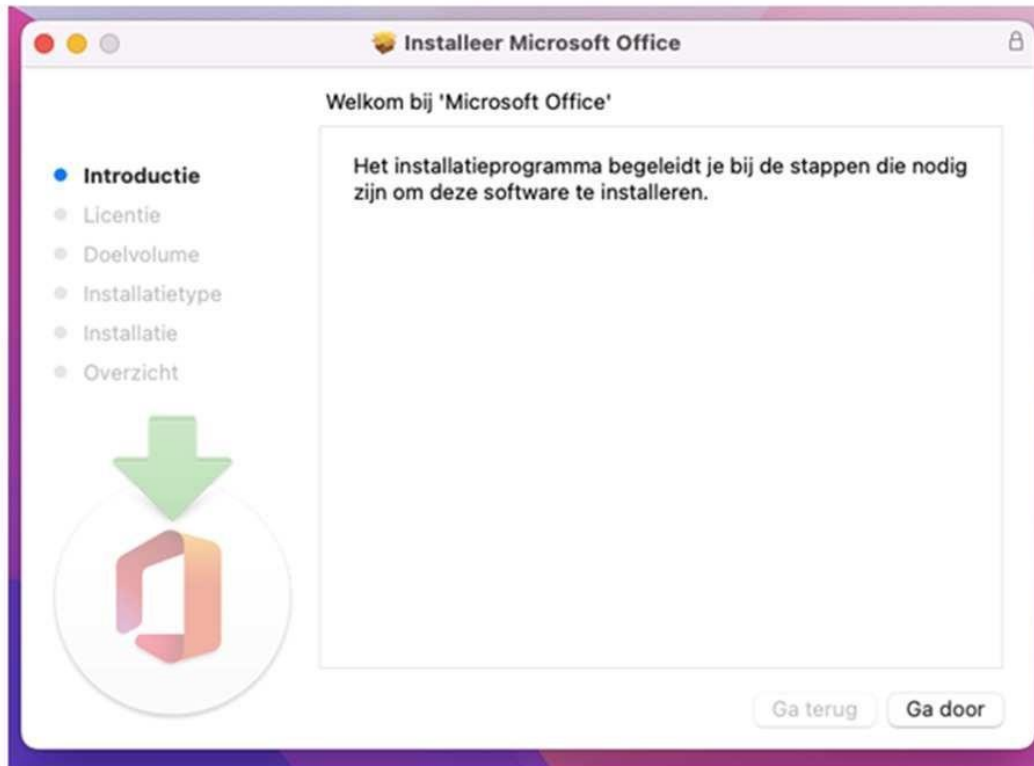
Installeer Microsoft Office

Welkom bij 'Microsoft Office'

Introductie
Licentie
Doelvolume
Installatietype
Installatie
Overzicht

Het installatieprogramma begeleidt je bij de stappen die nodig zijn om deze software te installeren.

Ga terug
Ga door